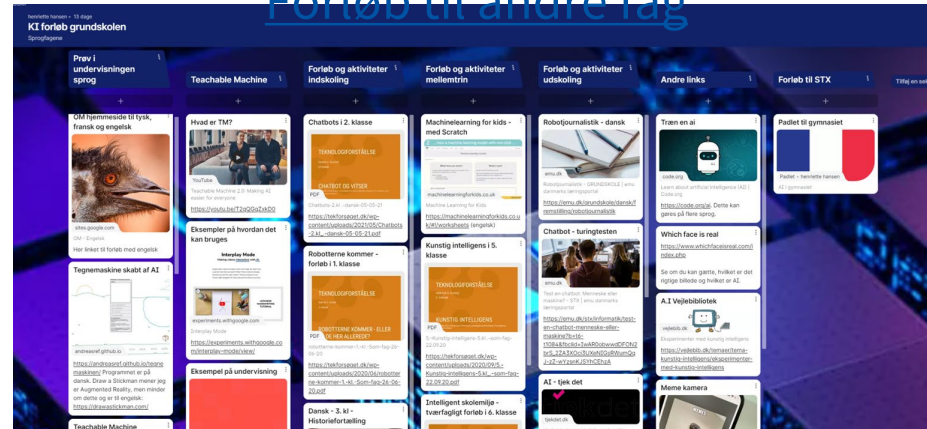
Forløb til andre fag

henriette hansen • 13 dage
KI forløb grundskolen
Sprogfagene

Prøv i undervisningen sprog

OM hjemmeside til tysk, fransk og engelsk
sites.google.com
OM - Engelsk
Her linket til forløb med engelsk

Tegnemaskine skabt af AI
andreasref.github.io
https://andreasref.github.io/tegnemaskinen/ Programmet er på dansk. Draw a Stickman mener jeg er Augmented Reality, men minder om dette og er til engelsk: https://drawastickman.com/

Teachable Machine

Teachable Machine

Hvad er TM?
YouTube
Teachable Machine 2.0: Making AI easier for everyone
https://youtu.be/T2qQGqZxkD0

Eksempler på hvordan det kan bruges
Interplay Mode
experiments.withgoogle.com
Interplay Mode
https://experiments.withgoogle.com/interplay-mode/view/

Eksempel på undervisning

Forløb og aktiviteter indskoling

Chatbots i 2. klasse
TEKNOLOGIFORSTÅELSE
CHATBOT OG VITSER
PDF
Chatbots-2.kl.--dansk-05-05-21
https://tekforsoeget.dk/wp-content/uploads/2021/05/Chatbots-2.kl.--dansk-05-05-21.pdf

Robotterne kommer - forløb i 1. klasse
TEKNOLOGIFORSTÅELSE
ROBOTTERNE KOMMER - ELLER ER DE HER ALLEREDE?
PDF
Robotterne-kommer-1.-kl.-Som-fag-26-08-20
https://tekforsoeget.dk/wp-content/uploads/2020/08/Robotterne-kommer-1.-kl.-Som-fag-26-08-20.pdf

Dansk - 3. kl - Historiefortælling

Forløb og aktiviteter mellemtrin

Machinelearning for kids - med Scratch
machinelearningforkids.co.uk
Machine Learning for Kids
https://machinelearningforkids.co.uk/#!/worksheets (engelsk)

Kunstig intelligens i 5. klasse
TEKNOLOGIFORSTÅELSE
KUNSTIG INTELLIGENS
PDF
5.-Kunstig-intelligens-5.kl.--som-fag-22.09.20
https://tekforsoeget.dk/wp-content/uploads/2020/09/5.-Kunstig-intelligens-5.kl.--som-fag-22.09.20.pdf

Intelligent skolemiljø - tværfagligt forløb i 6. klasse

Forløb og aktiviteter udskoling

Robotjournalistik - dansk
emu.dk
Robotjournalistik - GRUNDSKOLE | emu danmarks læringsportal
https://emu.dk/grundskole/dansk/formidling/robotjournalistik

Chatbot - turingtesten
emu.dk
Test en chatbot: Menneske eller maskine? - STX | emu danmarks læringsportal
https://emu.dk/stx/informatik/test-en-chatbot-menneske-eller-maskine?b=t6-t10848bckid=IwAR0sbwwdDFON2brS_2ZA3xOc3tJXeNGGuRWumQaJ-oZ-wYsmKJ5YhCEhz4

AI - tjek det
tjekdet.dk

Andre links

Træn en ai
code.org
Learn about artificial intelligence (AI) | Code.org
https://code.org/ai. Dette kan gøres på flere sprog.

Which face is real
https://www.whichfaceisreal.com/index.php
Se om du kan gætte, hvilket er det rigtige billede og hvilket er AI.

A.I Vejlebibliotek
vejlebib.dk
Eksperimenter med kunstig intelligens
https://vejlebib.dk/temaer/tema-kunstig-intelligens/eksperimenter-med-kunstig-intelligens

Meme kamera

Forløb til STX

Padlet til gymnasiet
Padlet – henriette hansen
AI gymnasiet

Tilføj en sektion